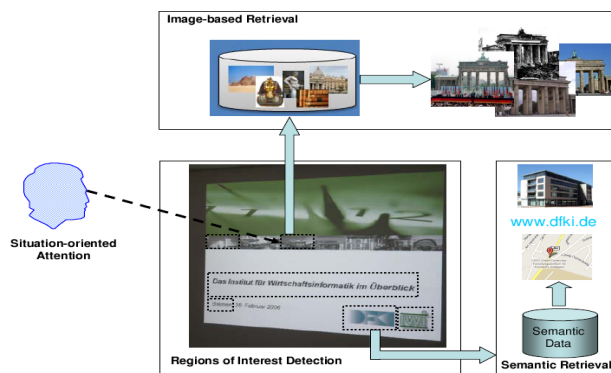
Image-based Retrieval

Situation-oriented Attention

Das Institut für Wirtschaftsinformatik im Überblick

26. Februar 2006

Regions of Interest Detection

www.dfki.de

Semantic Data

Semantic Retrieval